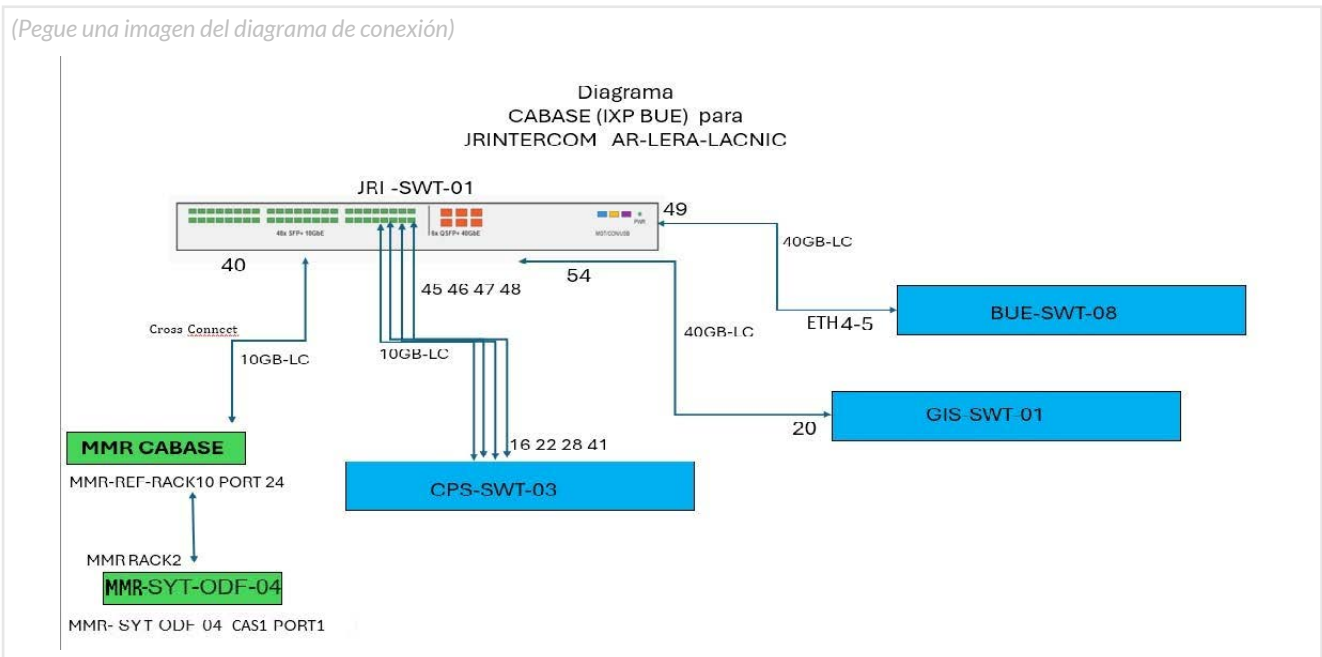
(Pegue una imagen del diagrama de conexión)

Diagrama
CABASE (IXP BUE) para
JRINTERCOM AR-LERA-LACNIC

JRI -SWT-01

48x SFP+ 10GbE

6x QSFP+ 40GbE

MGT/CON/USB

PWR

49

40GB-LC

40

54

45 46 47 48

BUE-SWT-08

ETH 4-5

Cross Connect

40GB-LC

10GB-LC

10GB-LC

GIS-SWT-01

20

MMR CABASE

16 22 28 41

MMR-REF-RACK10 PORT 24

CPS-SWT-03

MMR RACK2

MMR-SYT-ODF-04

MMR- SYT ODF 04 CAS1 PORT1